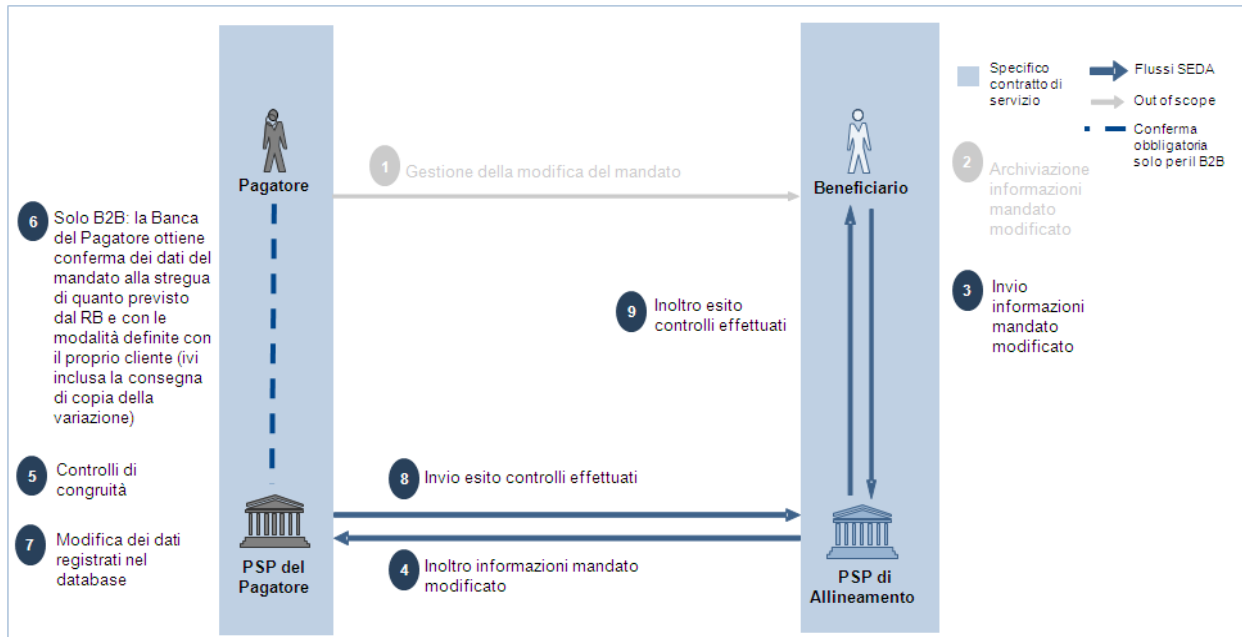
Specifico contratto di servizio

Flussi SEDA

Out of scope

Conferma obbligatoria solo per il B2B

Pagatore

1 Gestione della modifica del mandato

Beneficiario

2 Archiviazione informazioni mandato modificato

6 Solo B2B: la Banca del Pagatore ottiene conferma dei dati del mandato alla stregua di quanto previsto dal RB e con le modalità definite con il proprio cliente (ivi inclusa la consegna di copia della variazione)

9 Inoltro esito controlli effettuati

3 Invio informazioni mandato modificato

5 Controlli di congruità

8 Invio esito controlli effettuati

7 Modifica dei dati registrati nel database

4 Inoltro informazioni mandato modificato

PSP del Pagatore

PSP di Allineamento